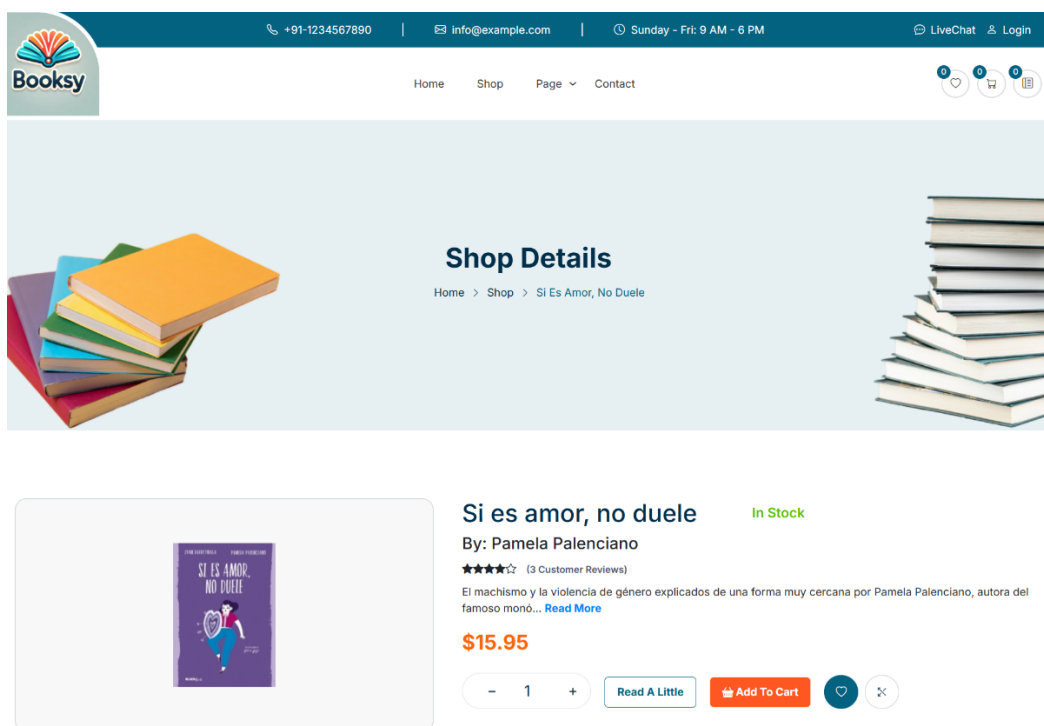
+91-1234567890 | info@example.com | Sunday - Fri: 9 AM - 6 PM

LiveChat Login

Booksy

Home Shop Page Contact

0 0 0

Shop Details

Home > Shop > Si Es Amor, No Duele

SI ES AMOR, NO DUELE

Si es amor, no duele

In Stock

By: Pamela Palenciano

(3 Customer Reviews)

El machismo y la violencia de género explicados de una forma muy cercana por Pamela Palenciano, autora del famoso monó... Read More

$15.95

- 1 +

Read A Little

Add To Cart